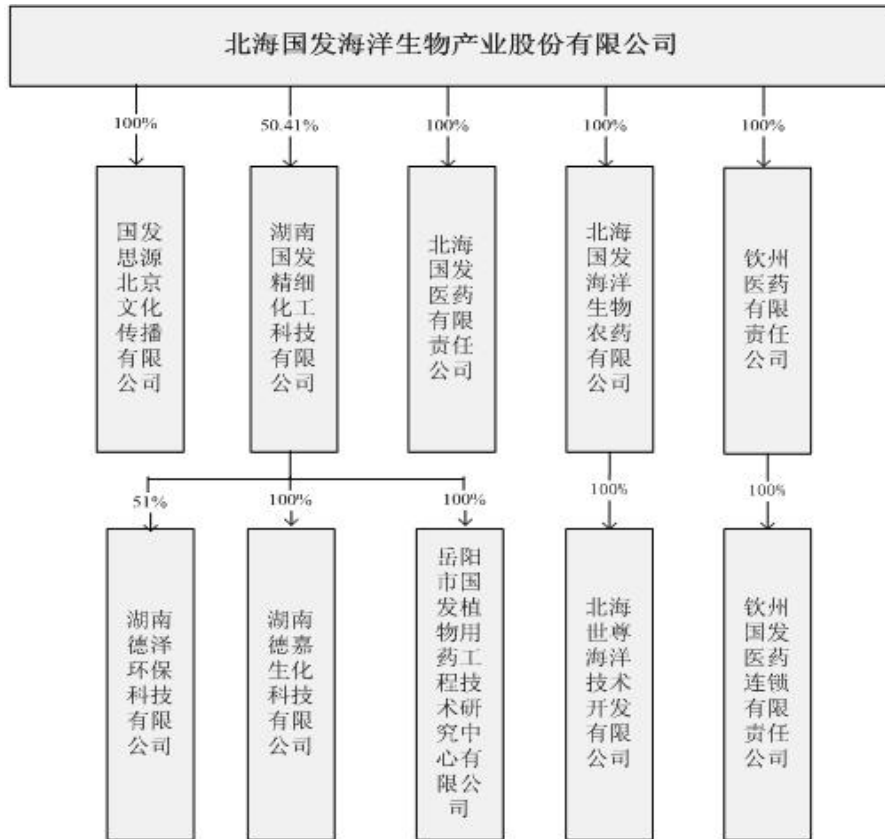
北海国发海洋生物产业股份有限公司

100%

国发思源北京文化传播有限公司

50.41%

湖南国发精细化工科技有限公司

100%

北海国发医药有限责任公司

100%

北海国发海洋生物农药有限公司

100%

钦州医药有限责任公司

51%

湖南德泽环保科技有限公司

100%

湖南德嘉生化科技有限公司

100%

岳阳市国发植物用药工程技术研究中心有限公司

100%

北海世尊海洋技术开发有限公司

100%

钦州国发医药连锁有限责任公司